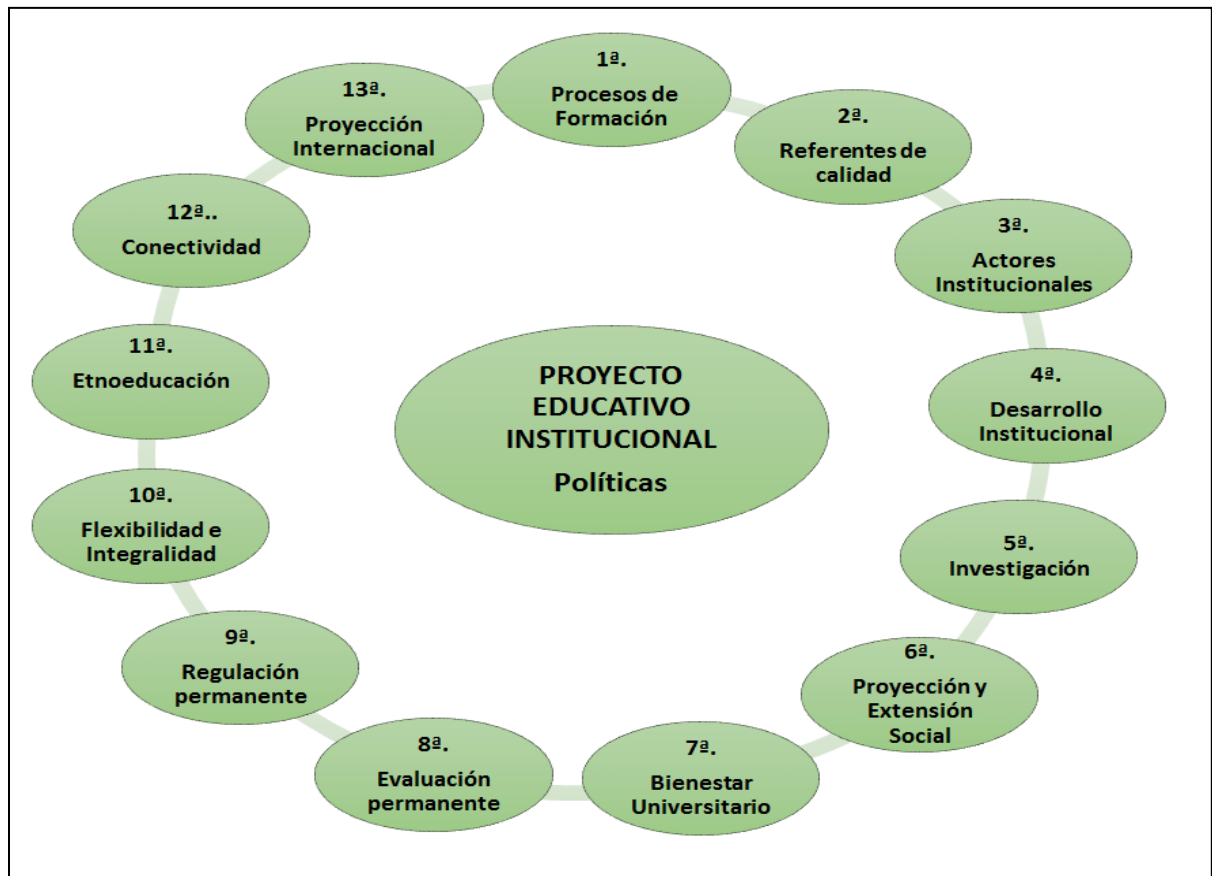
PROYECTO EDUCATIVO INSTITUCIONAL
Políticas

1ª.
Procesos de Formación

2ª.
Referentes de calidad

3ª.
Actores Institucionales

4ª.
Desarrollo Institucional

5ª.
Investigación

6ª.
Proyección y Extensión Social

7ª.
Bienestar Universitario

8ª.
Evaluación permanente

9ª.
Regulación permanente

10ª.
Flexibilidad e Integralidad

11ª.
Etnoeducación

12ª..
Conectividad

13ª.
Proyección Internacional